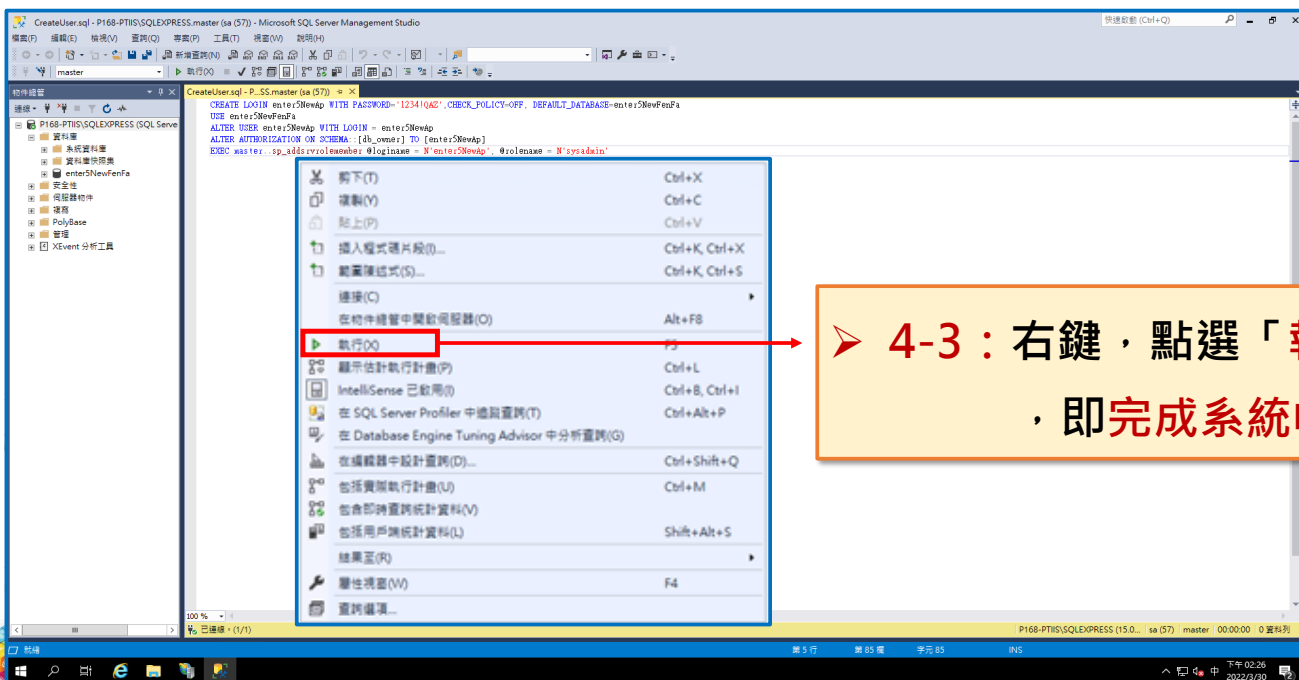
CreateUser.sql - P168-PTIIS\SQLEXPRESS.master (sa (57)) - Microsoft SQL Server Management Studio
快速啟動 (Ctrl+Q)
檔案(F) 編輯(E) 檢視(V) 查詢(Q) 專案(P) 工具(T) 視窗(W) 說明(H)
新增查詢(N)
master
執行(X)
物件總管
連線
P168-PTIIS\SQLEXPRESS (SQL Serve
資料庫
系統資料庫
資料庫快照集
enter5NewFenFa
安全性
伺服器物件
複寫
PolyBase
管理
XEvent 分析工具
CreateUser.sql - P...SS.master (sa (57))
CREATE LOGIN enter5NewAp WITH PASSWORD='1234!QAZ',CHECK_POLICY=OFF, DEFAULT_DATABASE=enter5NewFenFa
USE enter5NewFenFa
ALTER USER enter5NewAp WITH LOGIN = enter5NewAp
ALTER AUTHORIZATION ON SCHEMA::[db_owner] TO [enter5NewAp]
EXEC master..sp_addsrvrolemember @loginame = N'enter5NewAp', @rolename = N'sysadmin'

| | |
|---|---|
| 剪下(T) | Ctrl+X |
| 複製(Y) | Ctrl+C |
| 貼上(P) | Ctrl+V |
| 插入程式碼片段(I)... | Ctrl+K, Ctrl+X |
| 範圍陳述式(S)... | Ctrl+K, Ctrl+S |
| 連接(C) | |
| 在物件總管中開啟伺服器(O) | Alt+F8 |
| 執行(X) | F5 |
| 顯示估計執行計畫(P) | Ctrl+L |
| IntelliSense 已啟用(I) | Ctrl+B, Ctrl+I |
| 在 SQL Server Profiler 中追蹤查詢(T) | Ctrl+Alt+P |
| 在 Database Engine Tuning Advisor 中分析查詢(G) | |
| 在編輯器中設計查詢(D)... | Ctrl+Shift+Q |
| 包括實際執行計畫(U) | Ctrl+M |
| 包含即時查詢統計資料(V) | |
| 包括用戶端統計資料(L) | Shift+Alt+S |
| 結果至(R) | |
| 屬性視窗(W) | F4 |
| 查詢選項... | |

➢ 4-3：右鍵，點選「執
，即完成系統

100 %
已連線。(1/1)
P168-PTIIS\SQLEXPRESS (15.0... sa (57) master 00:00:00 0 資料列
就緒
第 5 行 第 85 欄 字元 85 INS
下午 02:26
2022/3/30